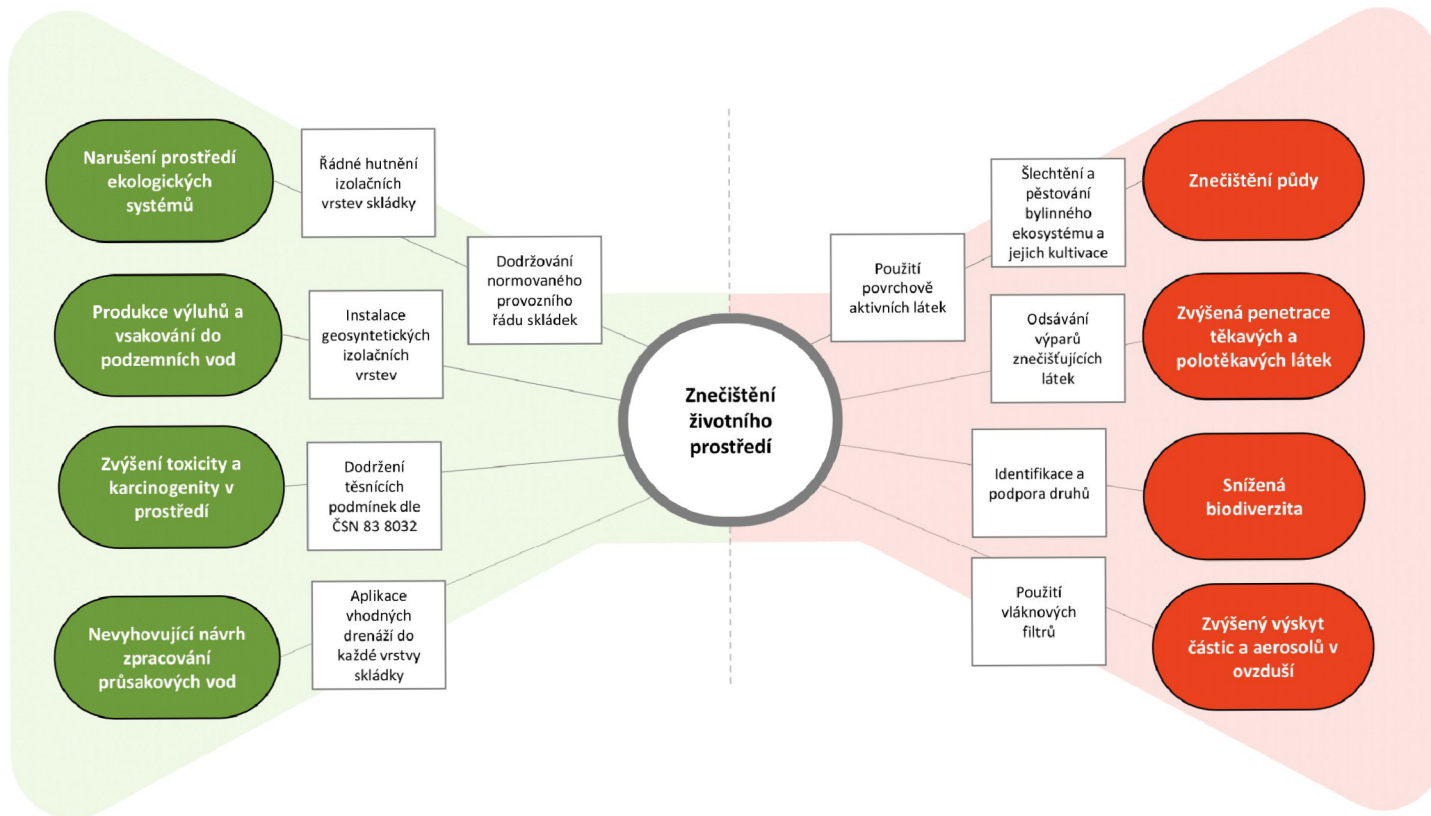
Narušení prostředí ekologických systémů

Řádné hutnění izolačních vrstev skládky

Dodržování normovaného provozního řádu skládek

Produkce výluhů a vsakování do podzemních vod

Instalace geosyntetických izolačních vrstev

Zvýšení toxicity a karcinogenity v prostředí

Dodržení těsnících podmínek dle ČSN 83 8032

Nevyhovující návrh zpracování průsakových vod

Aplikace vhodných drenáží do každé vrstvy skládky

Znečištění životního prostředí

Použití povrchově aktivních látek

Šlechtění a pěstování bylinného ekosystému a jejich kultivace

Znečištění půdy

Odsávání výparů znečišťujících látek

Zvýšená penetrace těkavých a polotěkavých látek

Identifikace a podpora druhů

Snížená biodiverzita

Použití vláknových filtrů

Zvýšený výskyt částic a aerosolů v ovzduší